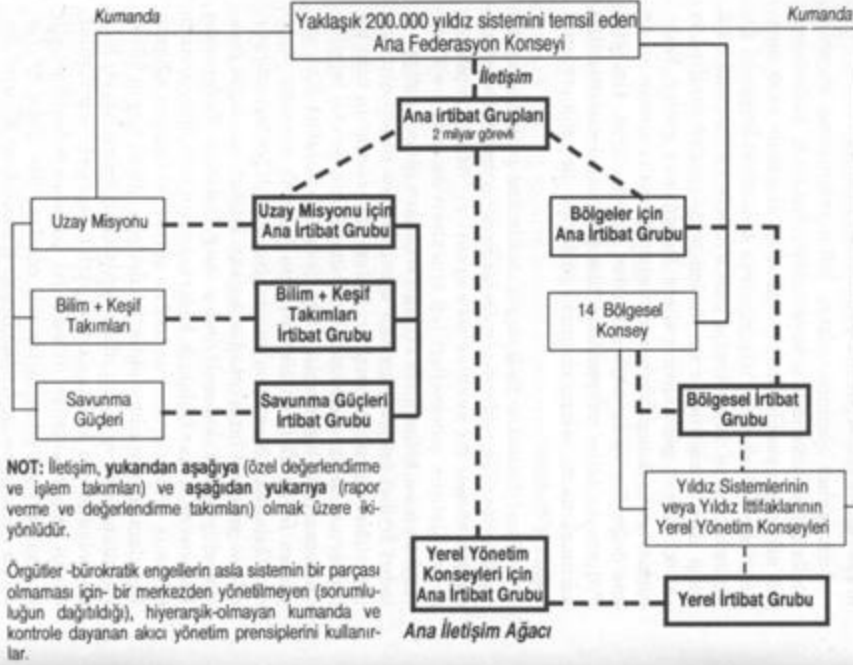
Kumanda

Yaklaşık 200.000 yıldız sistemini temsil eden Ana Federasyon Konseyi

Kumanda

İletişim

Ana irtibat Grupları
2 milyar görevli

Uzay Misyonu

Uzay Misyonu için Ana İrtibat Grubu

Bölgeler için Ana İrtibat Grubu

Bilim + Keşif Takımları

Bilim + Keşif Takımları İrtibat Grubu

14 Bölgesel Konsey

Savunma Güçleri

Savunma Güçleri İrtibat Grubu

Bölgesel İrtibat Grubu

NOT: İletişim, yukarıdan aşağıya (özel değerlendirme ve işlem takımları) ve aşağıdan yukarıya (rapor verme ve değerlendirme takımları) olmak üzere ikiyönlüdür.

Yıldız Sistemlerinin veya Yıldız İttifaklarının Yerel Yönetim Konseyleri

Örgütler -bürokratik engellerin asla sistemin bir parçası olmaması için- bir merkezden yönetilmeyen (sorumluluğun dağıtıldığı), hiyerarşik-olmayan kumanda ve kontrole dayanan akıcı yönetim prensiplerini kullanırlar.

Yerel Yönetim Konseyleri için Ana İrtibat Grubu

Yerel İrtibat Grubu

Ana İletişim Ağacı